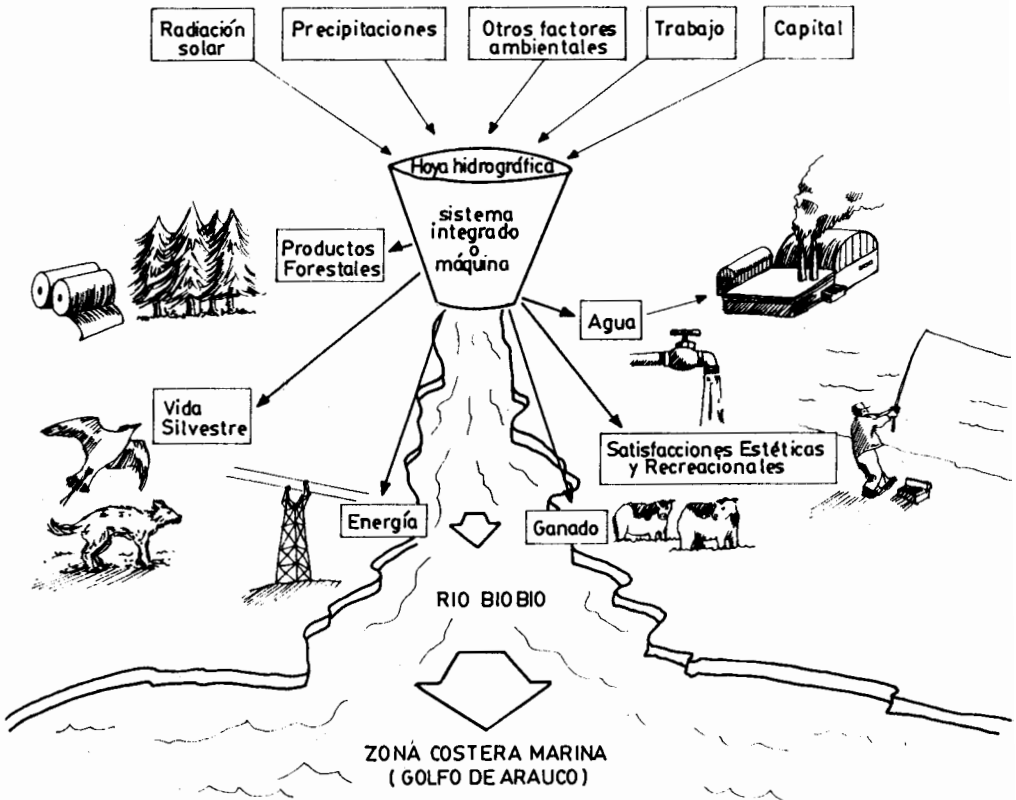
Radiación solar

Precipitaciones

Otros factores ambientales

Trabajo

Capital

Hoya hidrográfica

sistema integrado o máquina

Productos Forestales

Agua

Vida Silvestre

Satisfacciones Estéticas y Recreacionales

Energía

Ganado

RIO BIOBIO

ZONA COSTERA MARINA
( GOLFO DE ARAUCO)